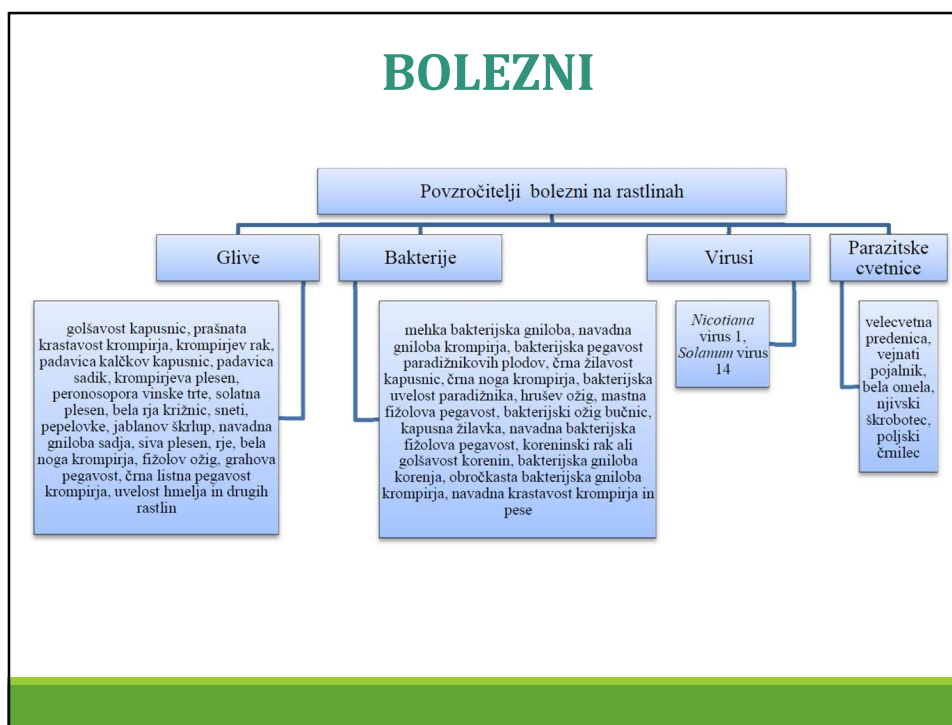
BOLEZNI

Povzročitelji bolezni na rastlinah

Glive

golšavost kapusnic, prašnata krastavost krompirja, krompirjev rak, padavica kalčkov kapusnic, padavica sadik, krompirjeva plesen, peronosopora vinske trte, solatna plesen, bela rja križnic, sneti, pepelovke, jablanov škrlup, navadna gniloba sadja, siva plesen, rje, bela noga krompirja, fižolov ožig, grahova pegavost, črna listna pegavost krompirja, uvelost hmelja in drugih rastlin

Bakterije

mehka bakterijska gniloba, navadna gniloba krompirja, bakterijska pegavost paradižnikovih plodov, črna žilavost kapusnic, črna noga krompirja, bakterijska uvelost paradižnika, hrušev ožig, mastna fižolova pegavost, bakterijski ožig bučnic, kapusna žilavka, navadna bakterijska fižolova pegavost, koreninski rak ali golšavost korenin, bakterijska gniloba korenja, obročkasta bakterijska gniloba krompirja, navadna krastavost krompirja in pese

Virusi

*Nicotiana* virus 1, *Solanum* virus 14

Parazitske cvetnice

velecvetna predenica, vejnati pojalnik, bela omela, njivski škrobotec, poljski črnilec